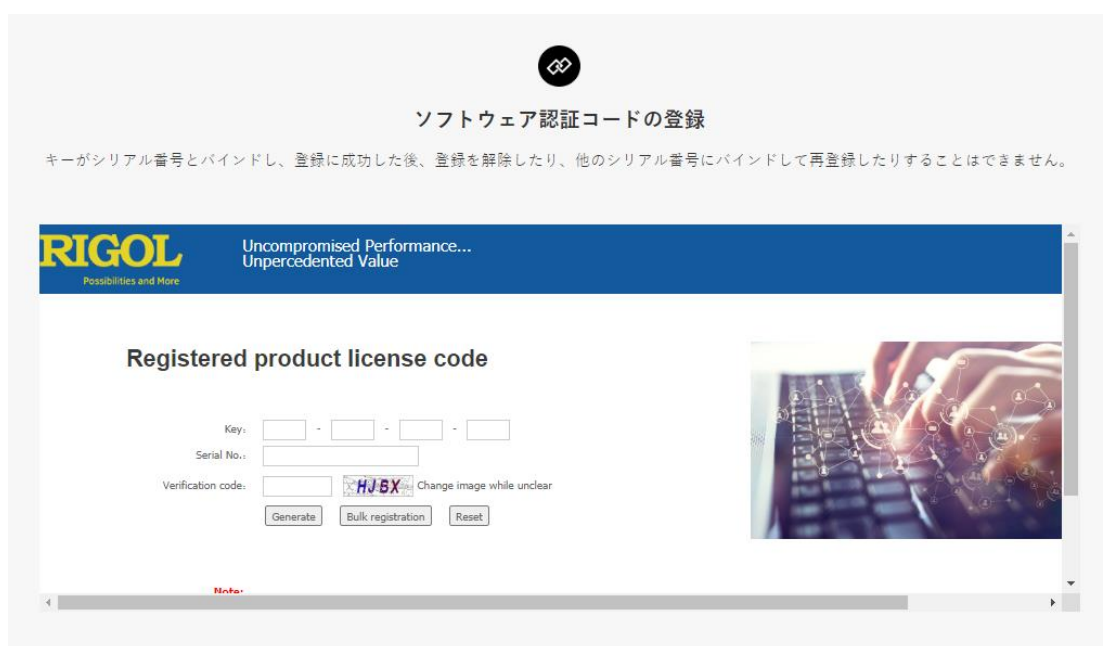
ソフトウェア認証コードの登録

キーがシリアル番号とバインドし、登録に成功した後、登録を解除したり、他のシリアル番号にバインドして再登録したりすることはできません。

RIGOL
Possibilities and More

Uncompromised Performance...
Unpercedented Value

Registered product license code

Key: - - -
Serial No.:
Verification code: HJBX Change image while unclear

Generate Bulk registration Reset

Note: